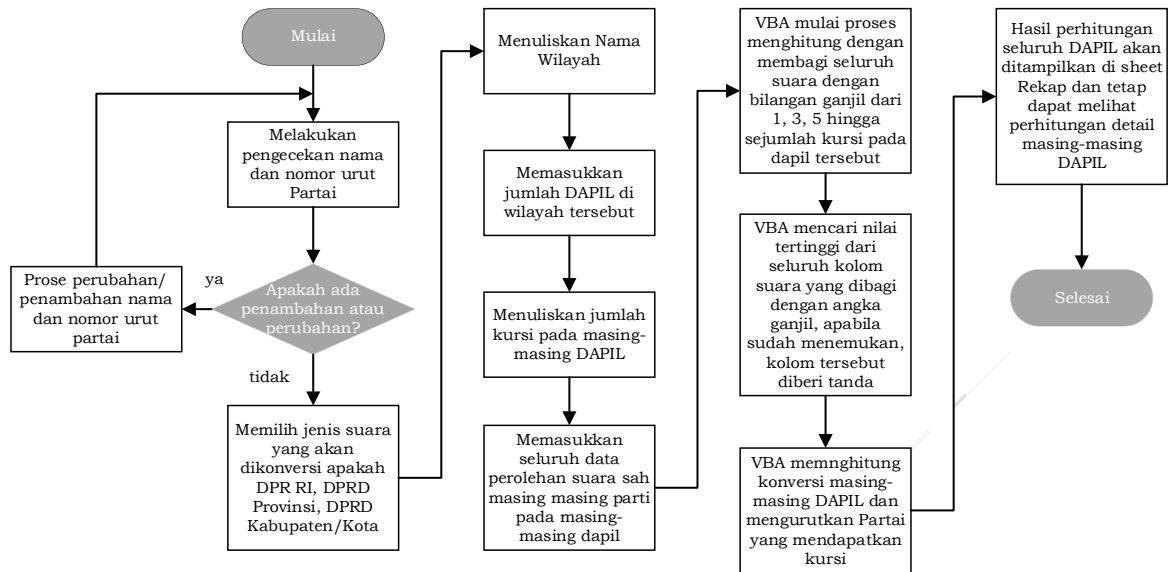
Mulai

Melakukan pengecekan nama dan nomor urut Partai

Apakah ada penambahan atau perubahan?

ya

Prose perubahan/ penambahan nama dan nomor urut partai

tidak

Memilih jenis suara yang akan dikonversi apakah DPR RI, DPRD Provinsi, DPRD Kabupaten/Kota

Menuliskan Nama Wilayah

Memasukkan jumlah DAPIL di wilayah tersebut

Menuliskan jumlah kursi pada masing-masing DAPIL

Memasukkan seluruh data perolehan suara sah masing masing parti pada masing-masing dapil

VBA mulai proses menghitung dengan membagi seluruh suara dengan bilangan ganjil dari 1, 3, 5 hingga sejumlah kursi pada dapil tersebut

VBA mencari nilai tertinggi dari seluruh kolom suara yang dibagi dengan angka ganjil, apabila sudah menemukan, kolom tersebut diberi tanda

VBA memnghitung konversi masing-masing DAPIL dan mengurutkan Partai yang mendapatkan kursi

Hasil perhitungan seluruh DAPIL akan ditampilkan di sheet Rekap dan tetap dapat melihat perhitungan detail masing-masing DAPIL

Selesai